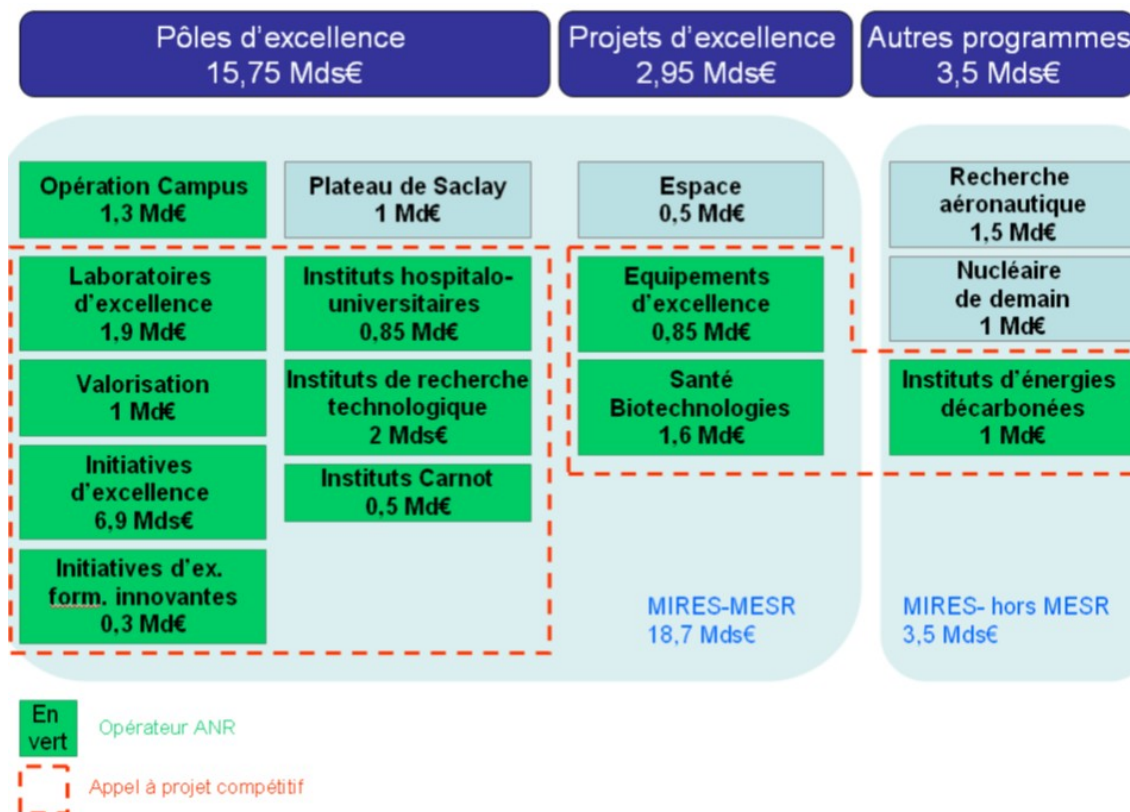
Pôles d'excellence
15,75 Mds€

Projets d'excellence
2,95 Mds€

Autres programmes
3,5 Mds€

Opération Campus
1,3 Md€

Plateau de Saclay
1 Md€

Espace
0,5 Md€

Recherche aéronautique
1,5 Md€

Laboratoires d'excellence
1,9 Md€

Instituts hospitalo-universitaires
0,85 Md€

Equipements d'excellence
0,85 Md€

Nucléaire de demain
1 Md€

Valorisation
1 Md€

Instituts de recherche technologique
2 Mds€

Santé Biotechnologies
1,6 Md€

Instituts d'énergies décarbonées
1 Md€

Initiatives d'excellence
6,9 Mds€

Instituts Carnot
0,5 Md€

Initiatives d'ex. form. innovantes
0,3 Md€

MIRES-MESR
18,7 Mds€

MIRES- hors MESR
3,5 Mds€

En vert
Opérateur ANR

Appel à projet compétitif